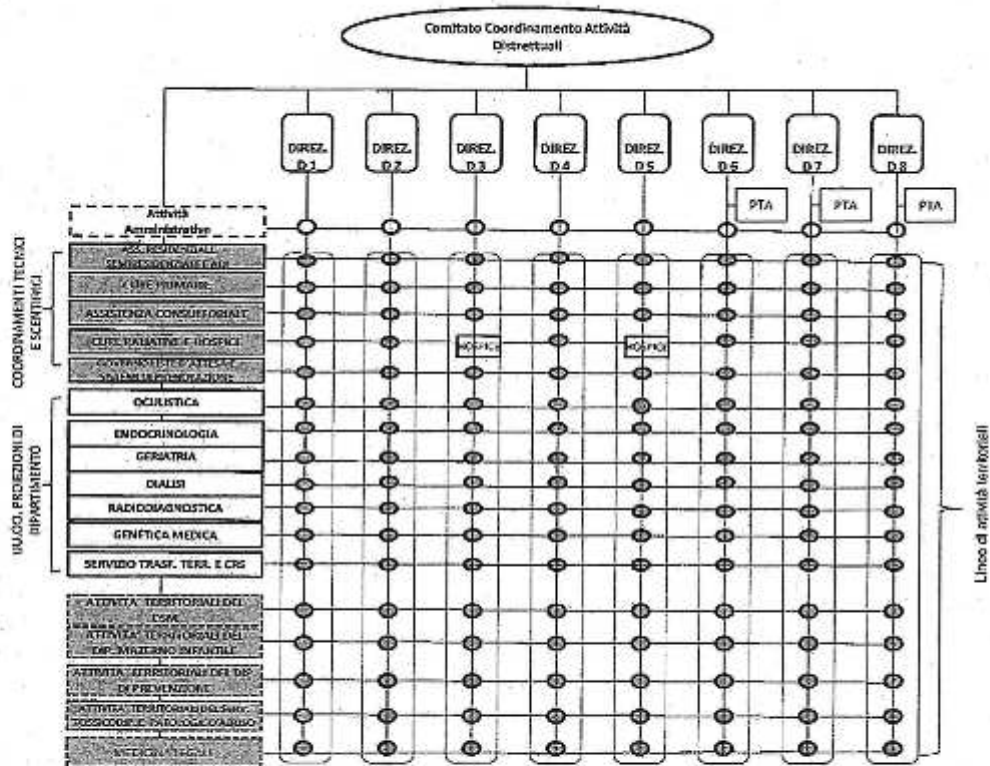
Comitato Coordinamento Attività Distrettuali

DIREZ. D 1
DIREZ. D 2
DIREZ. D 3
DIREZ. D 4
DIREZ. D 5
DIREZ. D 6
DIREZ. D 7
DIREZ. D 8

PTA
PTA
PTA

Attività Amministrative

COORDINAMENTI TECNICI E SCIENTIFICI

ASS. RESIDENZIALE SEMIRESIDENZIALE CAIR
CURE PRIMARIE
ASSISTENZA CONSULTORIALE
CURE PALLIATIVE E HOSPICE
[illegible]

HOSPICE
HOSPICE

UU.OO. PROIEZIONI DI DIPARTIMENTO

OCULISTICA
ENDOCRINOLOGIA
GERIATRIA
DIALISI
RADIODIAGNOSTICA
GENETICA MEDICA
SERVIZIO TRASF. TERR. E CRS

ATTIVITA' TERRITORIALI DEL CSM
ATTIVITA' TERRITORIALI DEL DIP. MATERNO INFANTILE
ATTIVITA' TERRITORIALI DEL DIP. DI PREVENZIONE
ATTIVITA' TERRITORIALI DEL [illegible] TOSSICODIP. PATOLOGICO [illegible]
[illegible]

Linee di attività territoriali